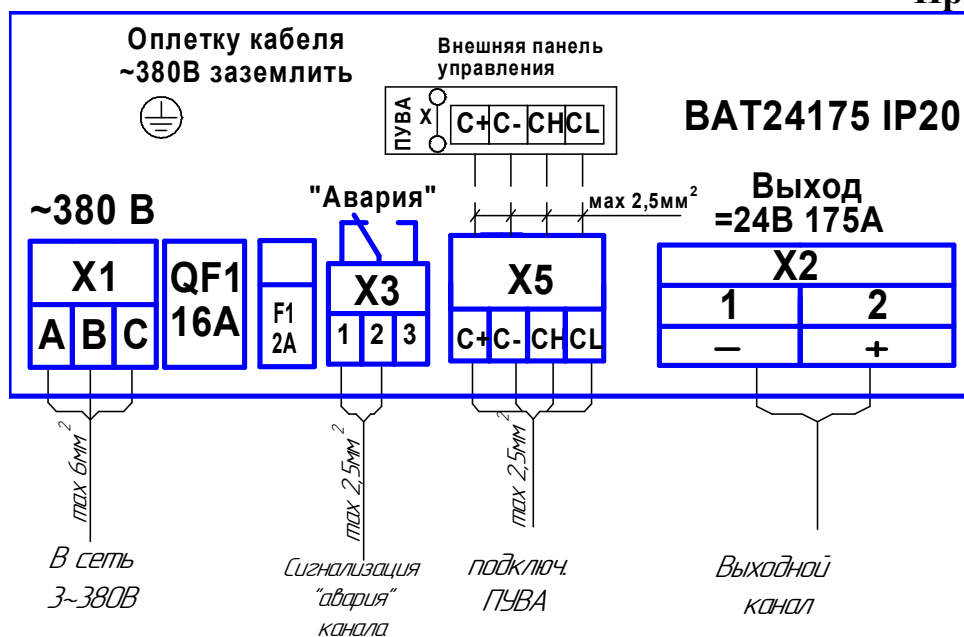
Пр

Оплетку кабеля ~380В заземлить

Внешняя панель управления

ПУВА X

C+ C- CH CL

BAT24175 IP20

"Авария"

max 2,5мм$^2$

Выход =24В 175А

~380 В

X1

A B C

QF1 16A

F1 2A

X3

1 2 3

X5

C+ C- CH CL

X2

1 2

— +

max 6мм$^2$

max 2,5мм$^2$

max 2,5мм$^2$

В сеть 3~380В

Сигнализация "авария" канала

подключ. ПУВА

Выходной канал